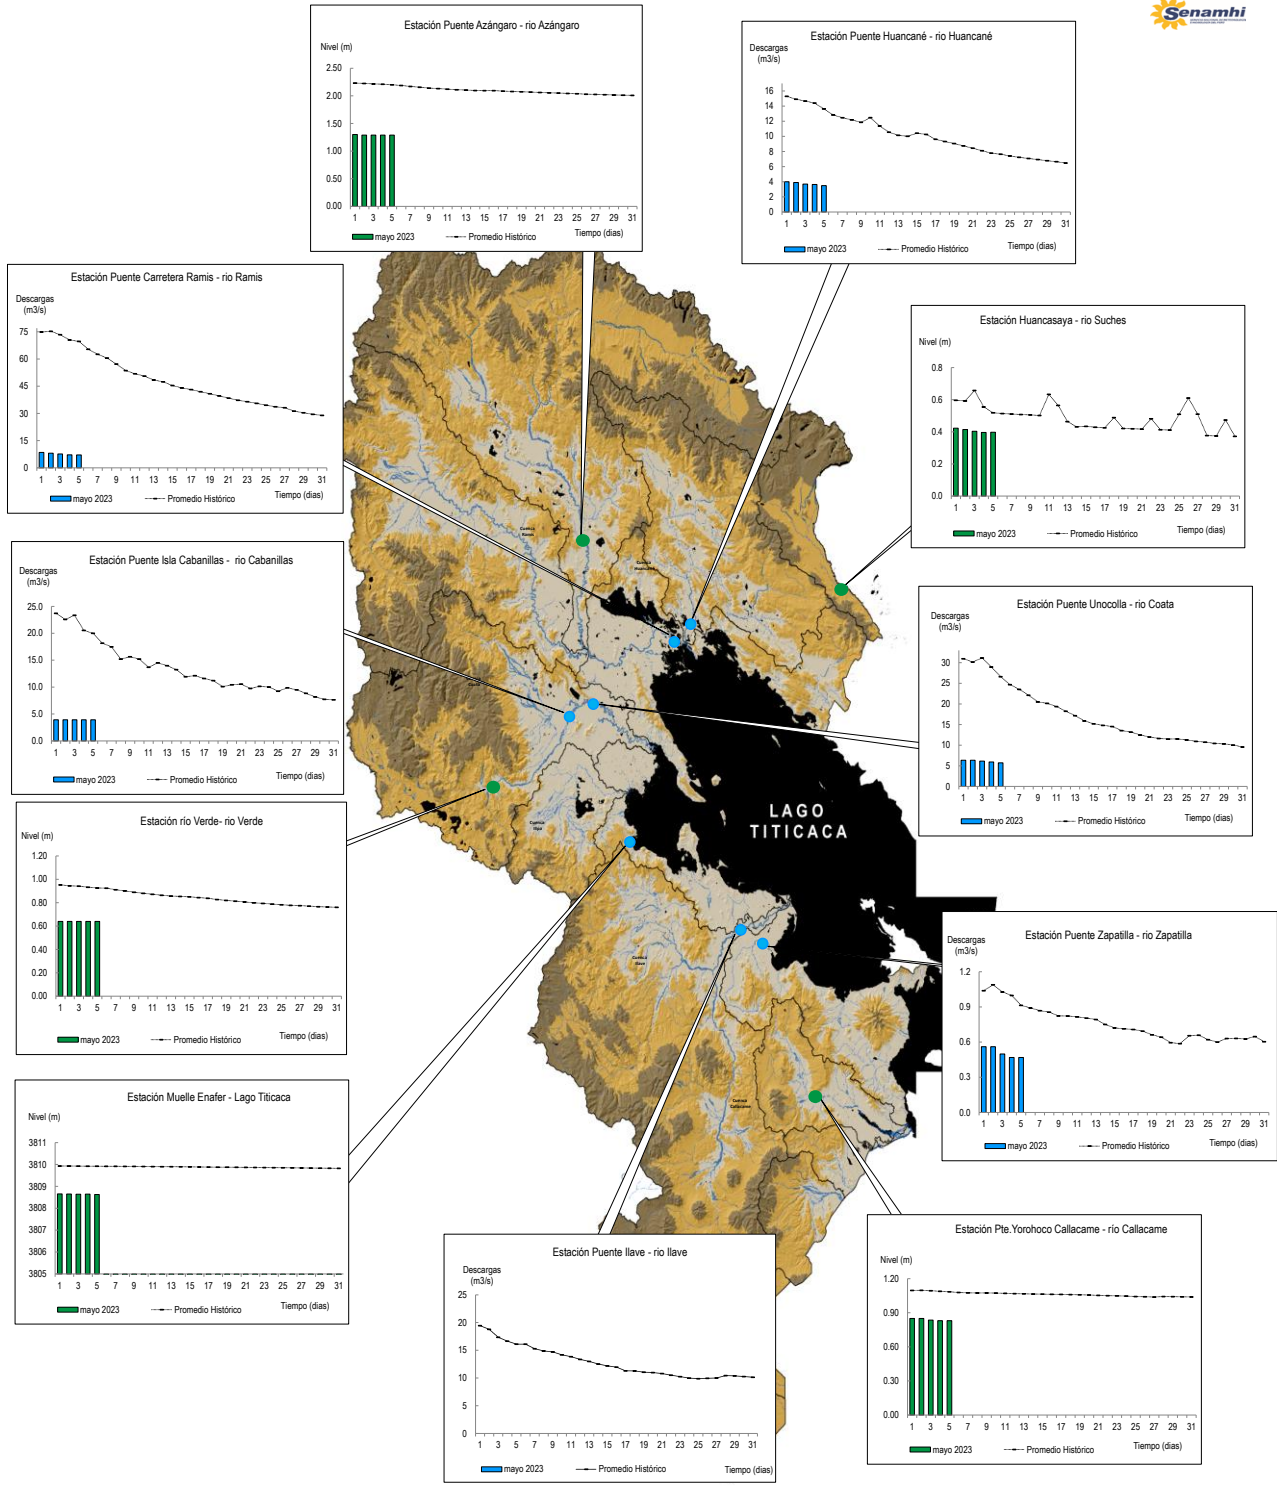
Senamhi

Estación Puente Azángaro - rio Azángaro
Nivel (m)
2.50
2.00
1.50
1.00
0.50
0.00
1 3 5 7 9 11 13 15 17 19 21 23 25 27 29 31
mayo 2023 Promedio Histórico Tiempo (dias)

Estación Puente Huancané - rio Huancané
Descargas (m3/s)
16
14
12
10
8
6
4
2
0
1 3 5 7 9 11 13 15 17 19 21 23 25 27 29 31
mayo 2023 Promedio Histórico Tiempo (dias)

Estación Puente Carretera Ramis - rio Ramis
Descargas (m3/s)
75
60
45
30
15
0
1 3 5 7 9 11 13 15 17 19 21 23 25 27 29 31
mayo 2023 Promedio Histórico Tiempo (dias)

Estación Huancasaya - rio Suches
Nivel (m)
0.8
0.6
0.4
0.2
0.0
1 3 5 7 9 11 13 15 17 19 21 23 25 27 29 31
mayo 2023 Promedio Histórico Tiempo (dias)

Estación Puente Isla Cabanillas - rio Cabanillas
Descargas (m3/s)
25.0
20.0
15.0
10.0
5.0
0.0
1 3 5 7 9 11 13 15 17 19 21 23 25 27 29 31
mayo 2023 Promedio Histórico Tiempo (dias)

Estación Puente Unocolla - rio Coata
Descargas (m3/s)
30
25
20
15
10
5
0
1 3 5 7 9 11 13 15 17 19 21 23 25 27 29 31
mayo 2023 Promedio Histórico Tiempo (dias)

LAGO TITICACA

Estación río Verde- rio Verde
Nivel (m)
1.20
1.00
0.80
0.60
0.40
0.20
0.00
1 3 5 7 9 11 13 15 17 19 21 23 25 27 29 31
mayo 2023 Promedio Histórico Tiempo (dias)

Estación Puente Zapatilla - rio Zapatilla
Descargas (m3/s)
1.2
0.9
0.6
0.3
0.0
1 3 5 7 9 11 13 15 17 19 21 23 25 27 29 31
mayo 2023 Promedio Histórico Tiempo (dias)

Estación Muelle Enafer - Lago Titicaca
Nivel (m)
3811
3810
3809
3808
3807
3806
3805
1 3 5 7 9 11 13 15 17 19 21 23 25 27 29 31
mayo 2023 Promedio Histórico Tiempo (dias)

Estación Pte.Yorohoco Callacame - río Callacame
Nivel (m)
1.20
0.90
0.60
0.30
0.00
1 3 5 7 9 11 13 15 17 19 21 23 25 27 29 31
mayo 2023 Promedio Histórico Tiempo (dias)

Estación Puente Ilave - rio Ilave
Descargas (m3/s)
25
20
15
10
5
0
1 3 5 7 9 11 13 15 17 19 21 23 25 27 29 31
mayo 2023 Promedio Histórico Tiempo (dias)